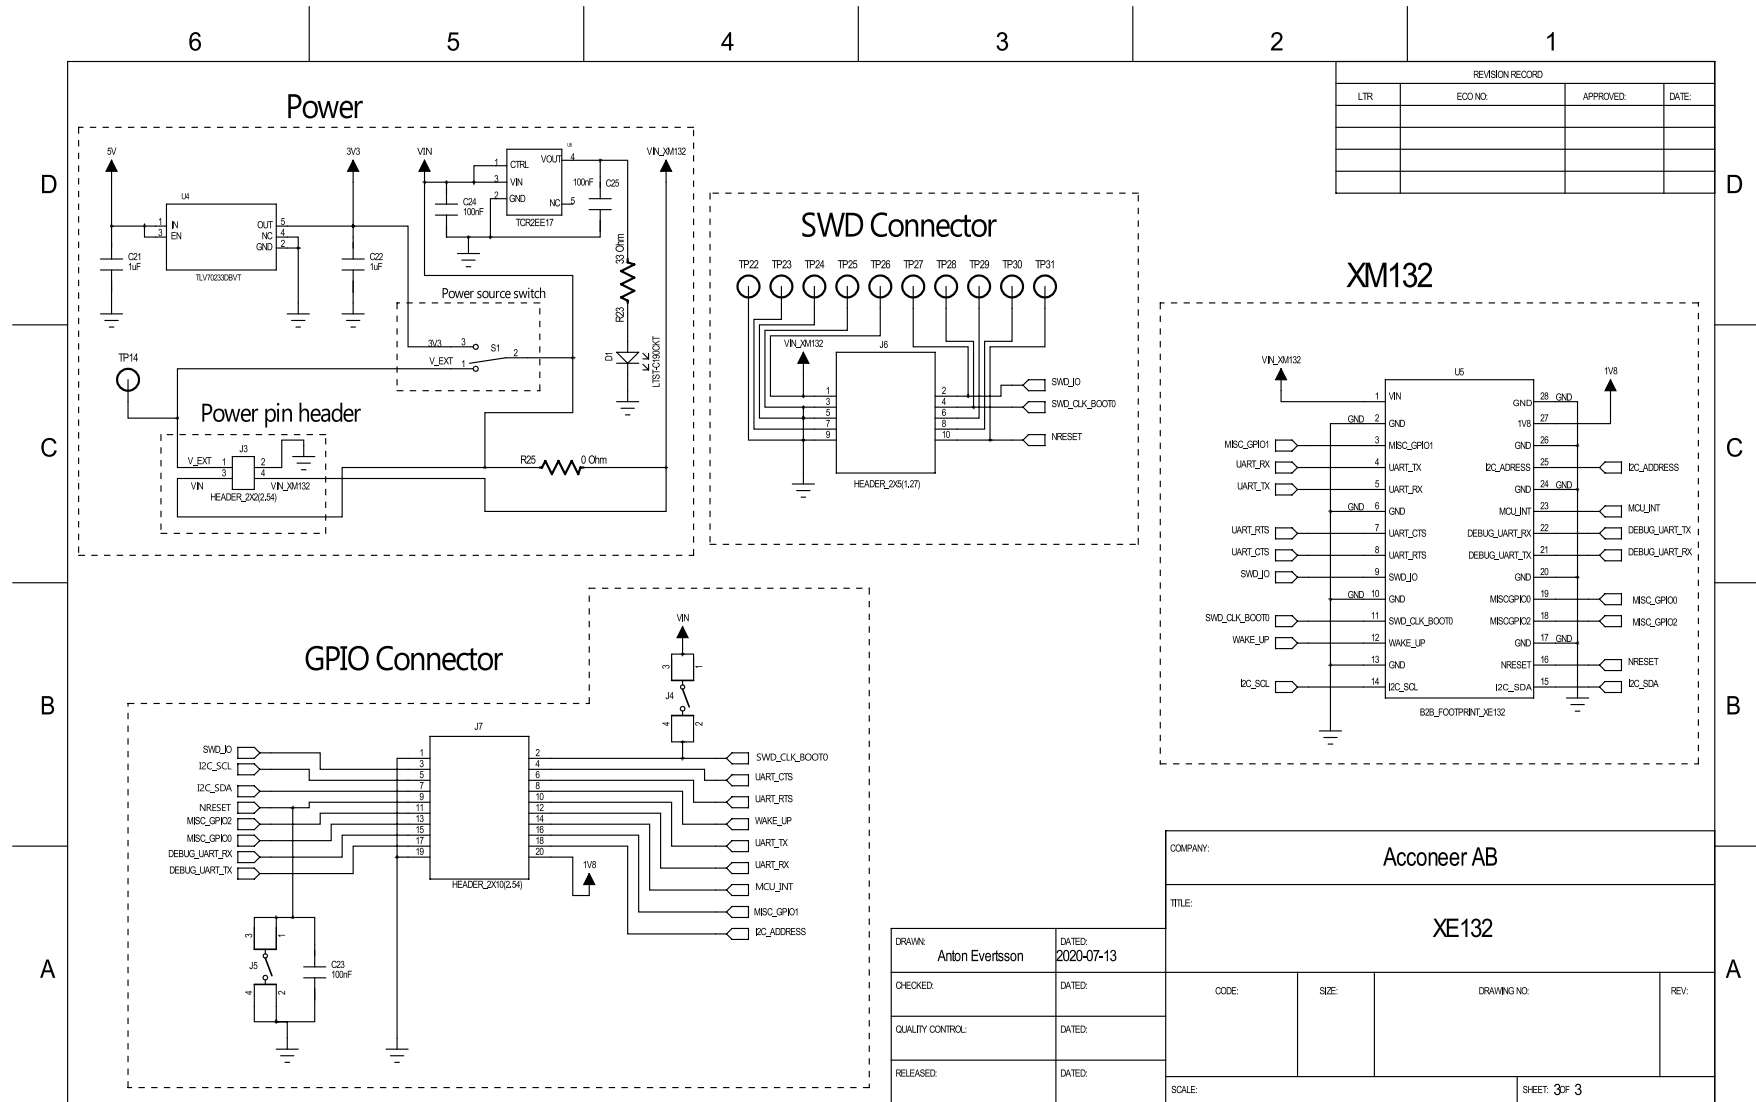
6 5 4 3 2 1

REVISION RECORD

| LTR | ECO NO: | APPROVED: | DATE: |
|---|---|---|---|
| | | | |
| | | | |
| | | | |
| | | | |

D

Power

5V
3V3
VIN
VIN_XM132
U4
1 IN
3 EN
OUT 5
NC 4
GND 2
TLV70233DBVT
C21
1uF
C22
1uF
U
1 CTRL
3 VIN
2 GND
VOUT 4
NC 5
TCR2EE17
C24
100nF
100nF
C25
33 Ohm
R23
D1
LTST-C190KGKT

Power source switch
3V3 3
V_EXT 1
S1
2

TP14

Power pin header
J3
V_EXT 1 2
3 4
VIN VIN_XM132
HEADER_2X2(2,54)

R25 0 Ohm

SWD Connector

TP22 TP23 TP24 TP25 TP26 TP27 TP28 TP29 TP30 TP31
VIN_XM132
J6
1 2
3 4
5 6
7 8
9 10
SWD_IO
SWD_CLK_BOOT0
NRESET
HEADER_2X5(1,27)

XM132

VIN_XM132
1V8
U5
1 VIN
GND 2 GND
MISC_GPIO1 3 MISC_GPIO1
UART_RX 4 UART_TX
UART_TX 5 UART_RX
GND 6 GND
UART_RTS 7 UART_CTS
UART_CTS 8 UART_RTS
SWD_IO 9 SWD_IO
GND 10 GND
SWD_CLK_BOOT0 11 SWD_CLK_BOOT0
WAKE_UP 12 WAKE_UP
13 GND
I2C_SCL 14 I2C_SCL
GND 28 GND
1V8 27
GND 26
I2C_ADRESS 25 I2C_ADDRESS
GND 24 GND
MCU_INT 23 MCU_INT
DEBUG_UART_RX 22 DEBUG_UART_TX
DEBUG_UART_TX 21 DEBUG_UART_RX
GND 20
MISCGPIO0 19 MISC_GPIO0
MISCGPIO2 18 MISC_GPIO2
GND 17 GND
NRESET 16 NRESET
I2C_SDA 15 I2C_SDA
B2B_FOOTPRINT_XE132

C

GPIO Connector

VIN
3 1
J4
4 2
J7
SWD_IO 1 2 SWD_CLK_BOOT0
I2C_SCL 3 4 UART_CTS
5 6 UART_RTS
I2C_SDA 7 8 WAKE_UP
NRESET 9 10 UART_TX
MISC_GPIO2 11 12 UART_RX
MISC_GPIO0 13 14 MCU_INT
DEBUG_UART_RX 15 16 MISC_GPIO1
DEBUG_UART_TX 17 18 I2C_ADDRESS
19 20
1V8
HEADER_2X10(2.54)
3 1
J5
4 2
C23
100nF

B

A

COMPANY: Acconeer AB
TITLE: XE132
DRAWN: Anton Evertsson
DATED: 2020-07-13
CHECKED: DATED:
QUALITY CONTROL: DATED:
RELEASED: DATED:
CODE: SIZE: DRAWING NO: REV:
SCALE: SHEET: 3 OF 3